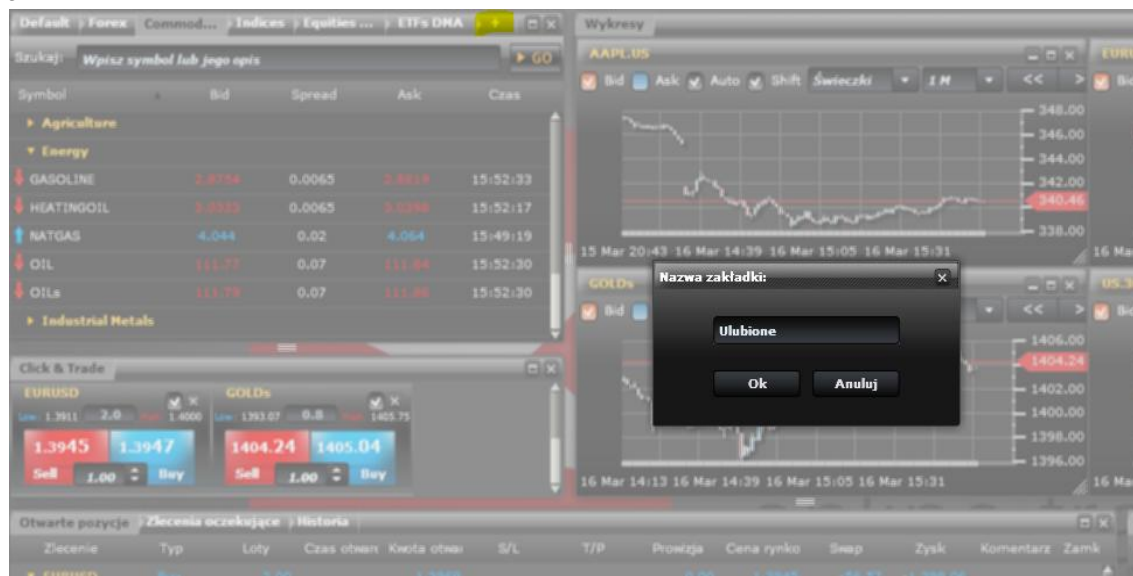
Default | Forex | Commod... | Indices | Equities ... | ETFs DMA | +

Szukaj: Wpisz symbol lub jego opis ▶ GO

| Symbol | Bid | Spread | Ask | Czas |
|---|---|---|---|---|
| ▶ Agriculture | | | | |
| ▼ Energy | | | | |
| GASOLINE | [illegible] | 0.0065 | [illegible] | 15:52:33 |
| HEATINGOIL | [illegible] | 0.0065 | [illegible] | 15:52:17 |
| NATGAS | 4.044 | 0.02 | 4.064 | 15:49:19 |
| OIL | 111.77 | 0.07 | 111.84 | 15:52:30 |
| OILs | 111.79 | 0.07 | 111.86 | 15:52:30 |
| ▶ Industrial Metals | | | | |

Click & Trade

EURUSD
Low: 1.3911 2.0 High: 1.4000
1.3945 1.3947
Sell 1.00 Buy

GOLDs
Low: 1393.07 0.8 High: 1405.75
1404.24 1405.04
Sell 1.00 Buy

Wykresy

AAPL.US
Bid Ask Auto Shift Świeczki 1 M << >
348.00
346.00
344.00
342.00
340.46
338.00
15 Mar 20:43 16 Mar 14:39 16 Mar 15:05 16 Mar 15:31

GOLDs
Bid
<< >
1406.00
1404.24
1402.00
1400.00
1398.00
1396.00
16 Mar 14:13 16 Mar 14:39 16 Mar 15:05 16 Mar 15:31

EUR
Bid
16 Mar
US3
Bid
16 Mar

Nazwa zakładki:
Ulubione
Ok Anuluj

Otwarte pozycje | Zlecenia oczekujące | Historia

Zlecenie Typ Loty Czas otwar. Kwota otwar. S/L T/P Prowizja Cena rynko Swap Zysk Komentarz Zamk